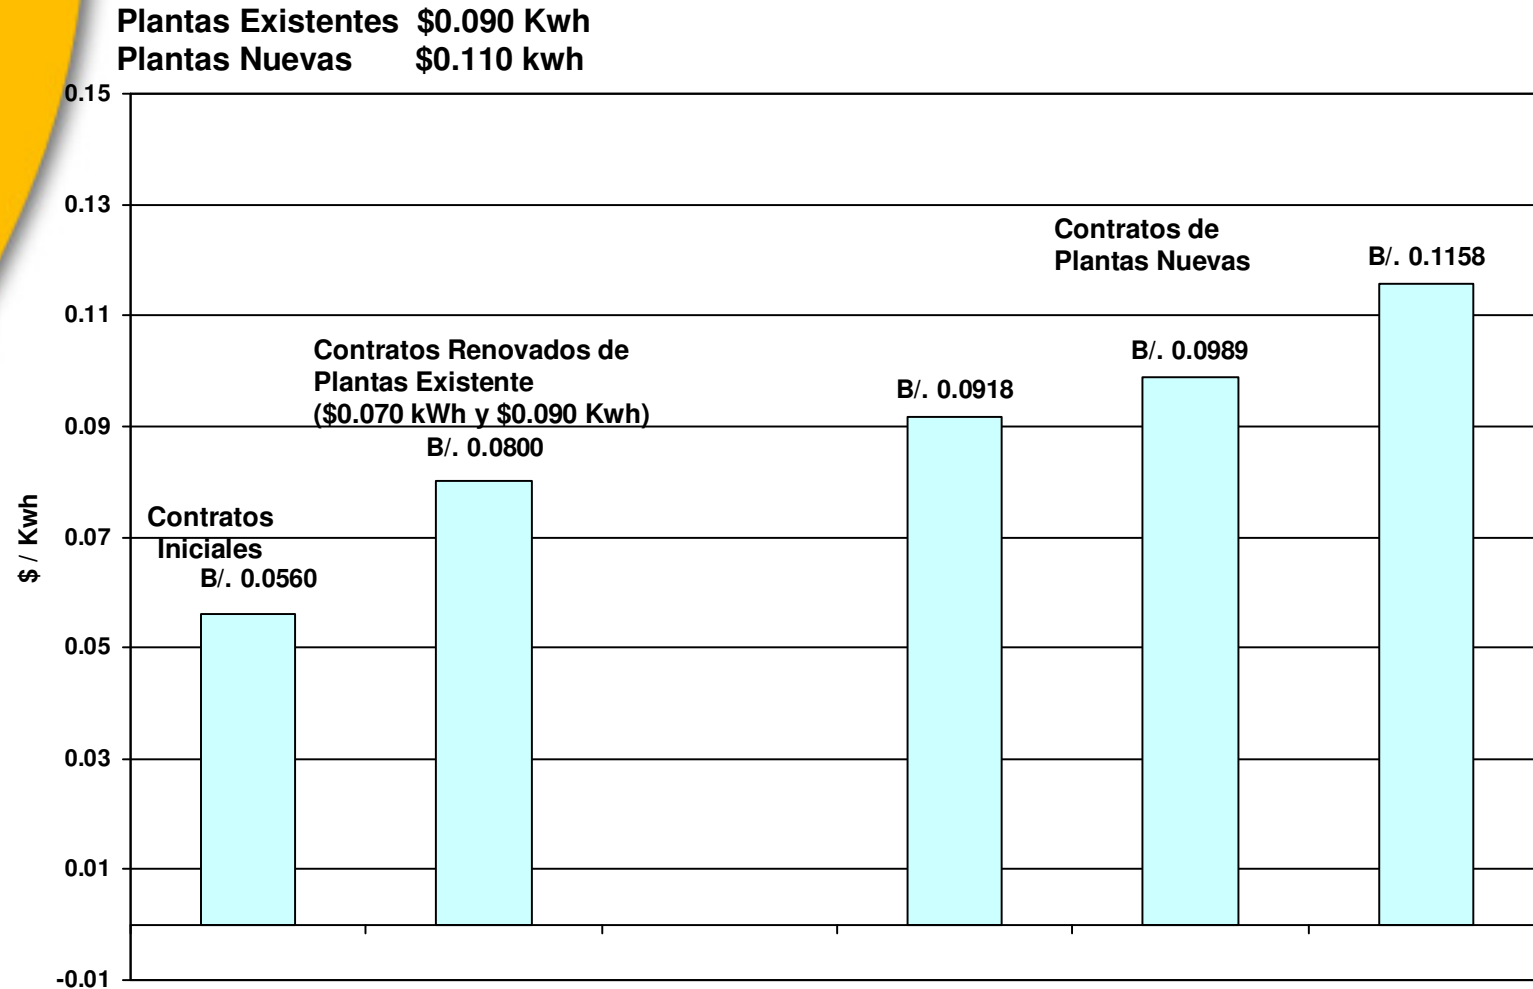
Plantas Existentes $0.090 Kwh
Plantas Nuevas $0.110 kwh

0.15
0.13
0.11
0.09
0.07
0.05
0.03
0.01
-0.01

$ / Kwh

Contratos Iniciales
B/. 0.0560

Contratos Renovados de Plantas Existente ($0.070 kWh y $0.090 Kwh)
B/. 0.0800

B/. 0.0918

Contratos de Plantas Nuevas
B/. 0.0989

B/. 0.1158